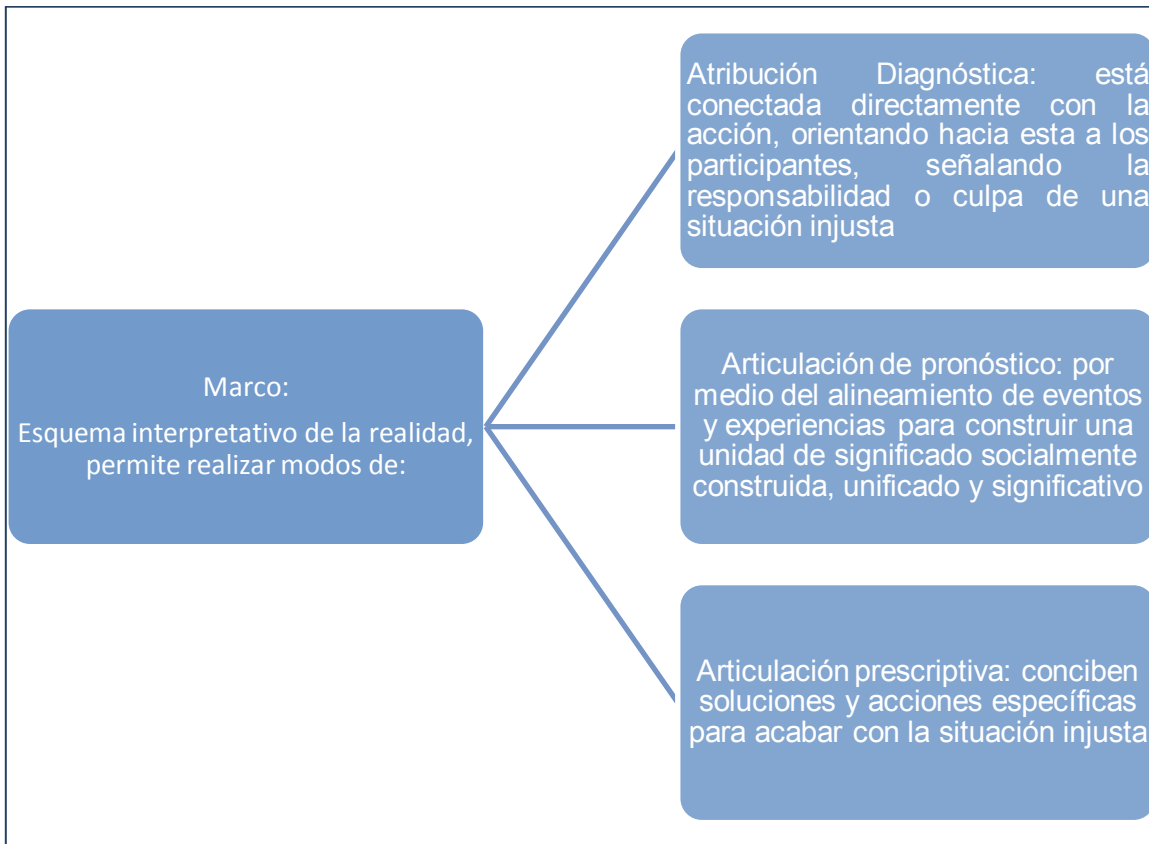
Marco:

Esquema interpretativo de la realidad, permite realizar modos de:

Atribución Diagnóstica: está conectada directamente con la acción, orientando hacia esta a los participantes, señalando la responsabilidad o culpa de una situación injusta

Articulación de pronóstico: por medio del alineamiento de eventos y experiencias para construir una unidad de significado socialmente construida, unificado y significativo

Articulación prescriptiva: conciben soluciones y acciones específicas para acabar con la situación injusta